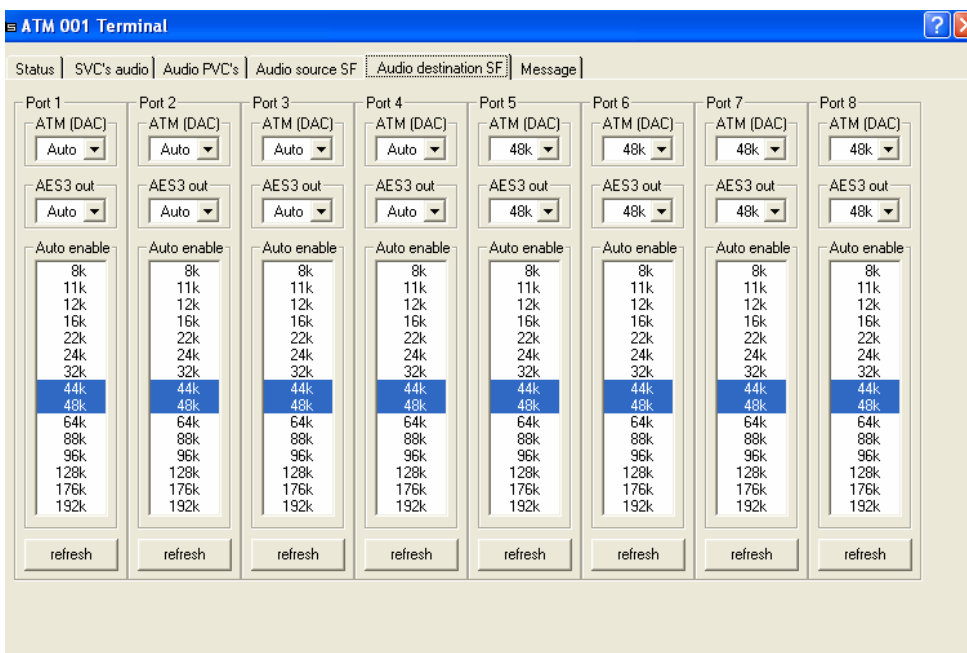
ATM 001 Terminal

?

Status | SVC's audio | Audio PVC's | Audio source SF | Audio destination SF | Message

Port 1
ATM (DAC)
Auto
AES3 out
Auto
Auto enable
8k
11k
12k
16k
22k
24k
32k
44k
48k
64k
88k
96k
128k
176k
192k
refresh

Port 2
ATM (DAC)
Auto
AES3 out
Auto
Auto enable
8k
11k
12k
16k
22k
24k
32k
44k
48k
64k
88k
96k
128k
176k
192k
refresh

Port 3
ATM (DAC)
Auto
AES3 out
Auto
Auto enable
8k
11k
12k
16k
22k
24k
32k
44k
48k
64k
88k
96k
128k
176k
192k
refresh

Port 4
ATM (DAC)
Auto
AES3 out
Auto
Auto enable
8k
11k
12k
16k
22k
24k
32k
44k
48k
64k
88k
96k
128k
176k
192k
refresh

Port 5
ATM (DAC)
48k
AES3 out
48k
Auto enable
8k
11k
12k
16k
22k
24k
32k
44k
48k
64k
88k
96k
128k
176k
192k
refresh

Port 6
ATM (DAC)
48k
AES3 out
48k
Auto enable
8k
11k
12k
16k
22k
24k
32k
44k
48k
64k
88k
96k
128k
176k
192k
refresh

Port 7
ATM (DAC)
48k
AES3 out
48k
Auto enable
8k
11k
12k
16k
22k
24k
32k
44k
48k
64k
88k
96k
128k
176k
192k
refresh

Port 8
ATM (DAC)
48k
AES3 out
48k
Auto enable
8k
11k
12k
16k
22k
24k
32k
44k
48k
64k
88k
96k
128k
176k
192k
refresh